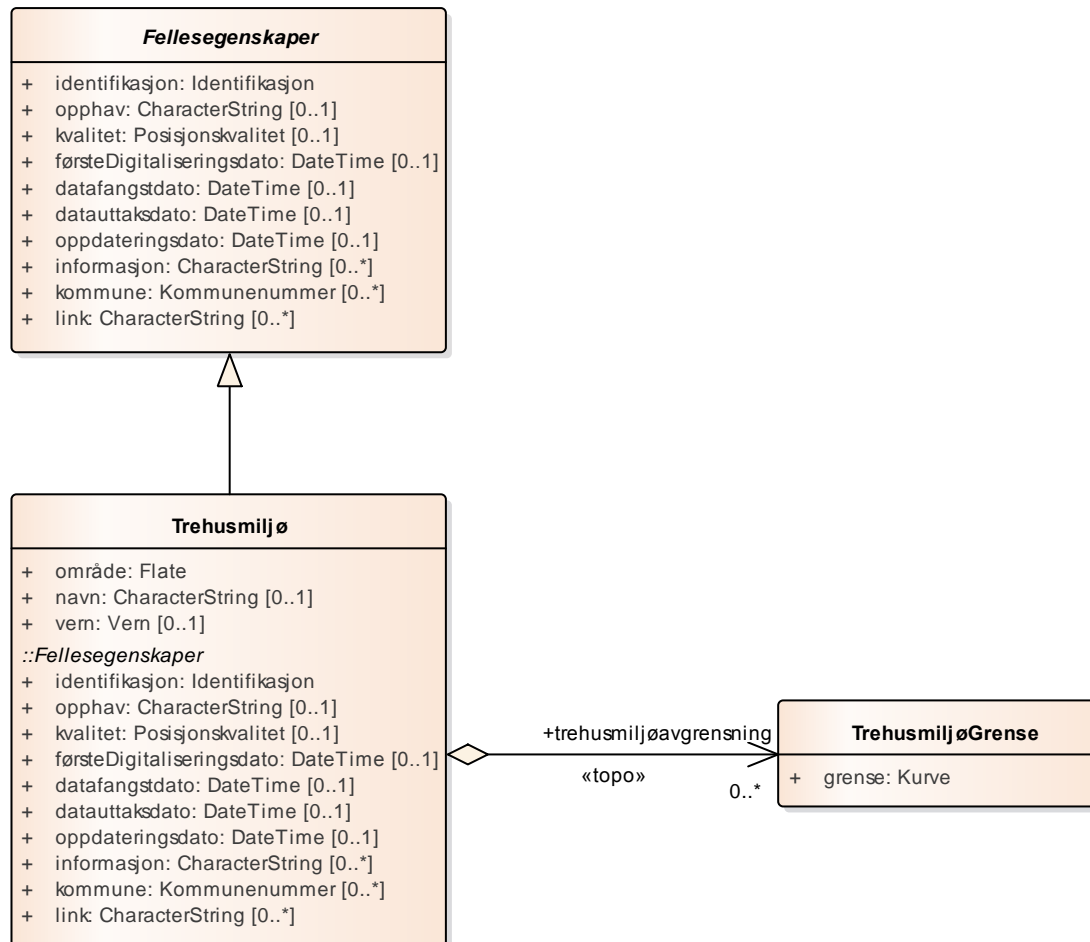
Fellesegenskaper

+ identifikasjon: Identifikasjon
+ opphav: CharacterString [0..1]
+ kvalitet: Posisjonskvalitet [0..1]
+ førsteDigitaliseringsdato: DateTime [0..1]
+ datafangstdato: DateTime [0..1]
+ datauttaksdato: DateTime [0..1]
+ oppdateringsdato: DateTime [0..1]
+ informasjon: CharacterString [0..*]
+ kommune: Kommunenummer [0..*]
+ link: CharacterString [0..*]

Trehusmiljø

+ område: Flate
+ navn: CharacterString [0..1]
+ vern: Vern [0..1]
::Fellesegenskaper
+ identifikasjon: Identifikasjon
+ opphav: CharacterString [0..1]
+ kvalitet: Posisjonskvalitet [0..1]
+ førsteDigitaliseringsdato: DateTime [0..1]
+ datafangstdato: DateTime [0..1]
+ datauttaksdato: DateTime [0..1]
+ oppdateringsdato: DateTime [0..1]
+ informasjon: CharacterString [0..*]
+ kommune: Kommunenummer [0..*]
+ link: CharacterString [0..*]

+trehusmiljøavgrensning
«topo»
0..*

TrehusmiljøGrense

+ grense: Kurve